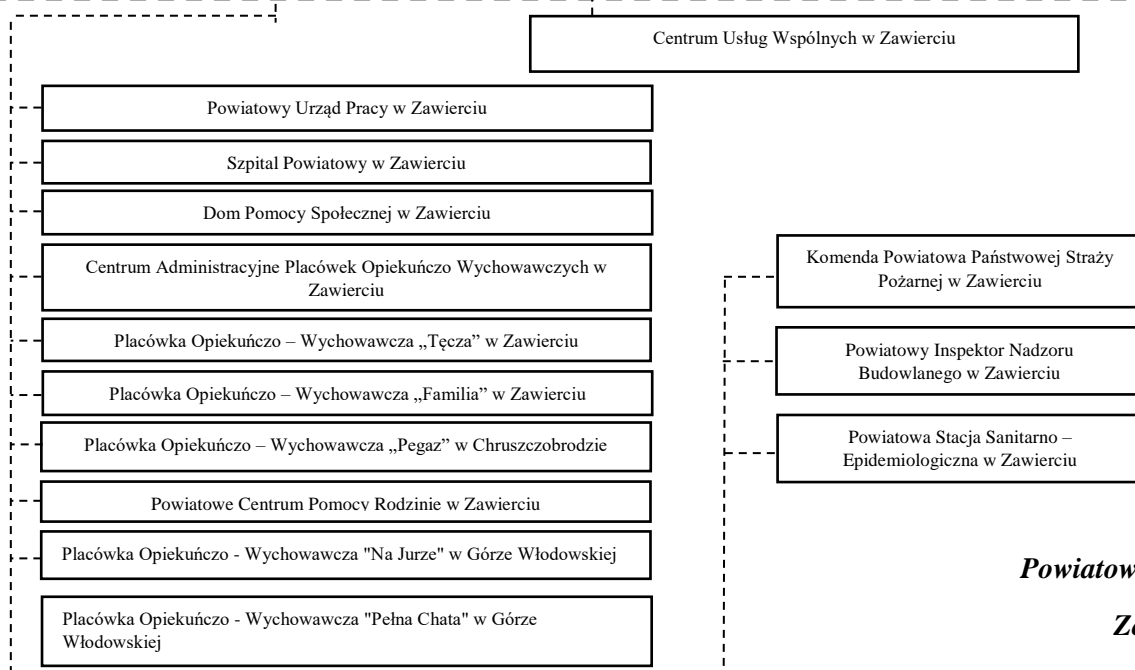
Centrum Usług Wspólnych w Zawierciu

Powiatowy Urząd Pracy w Zawierciu

Szpital Powiatowy w Zawierciu

Dom Pomocy Społecznej w Zawierciu

Centrum Administracyjne Placówek Opiekuńczo Wychowawczych w Zawierciu

Placówka Opiekuńczo – Wychowawcza „Tęcza" w Zawierciu

Placówka Opiekuńczo – Wychowawcza „Familia" w Zawierciu

Placówka Opiekuńczo – Wychowawcza „Pegaz" w Chruszczobrodzie

Powiatowe Centrum Pomocy Rodzinie w Zawierciu

Placówka Opiekuńczo - Wychowawcza "Na Jurze" w Górze Włodowskiej

Placówka Opiekuńczo - Wychowawcza "Pełna Chata" w Górze Włodowskiej

Komenda Powiatowa Państwowej Straży Pożarnej w Zawierciu

Powiatowy Inspektor Nadzoru Budowlanego w Zawierciu

Powiatowa Stacja Sanitarno – Epidemiologiczna w Zawierciu

Powiatow

Za